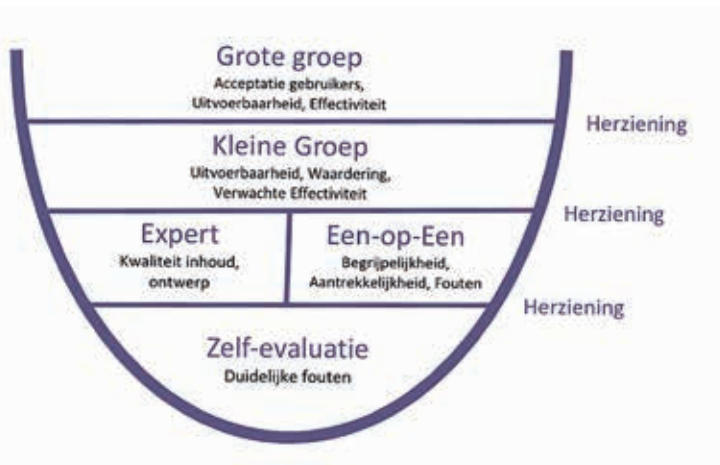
Grote groep
Acceptatie gebruikers, Uitvoerbaarheid, Effectiviteit

Herziening

Kleine Groep
Uitvoerbaarheid, Waardering, Verwachte Effectiviteit

Herziening

Expert
Kwaliteit inhoud, ontwerp

Een-op-Een
Begrijpelijkheid, Aantrekkelijkheid, Fouten

Herziening

Zelf-evaluatie
Duidelijke fouten